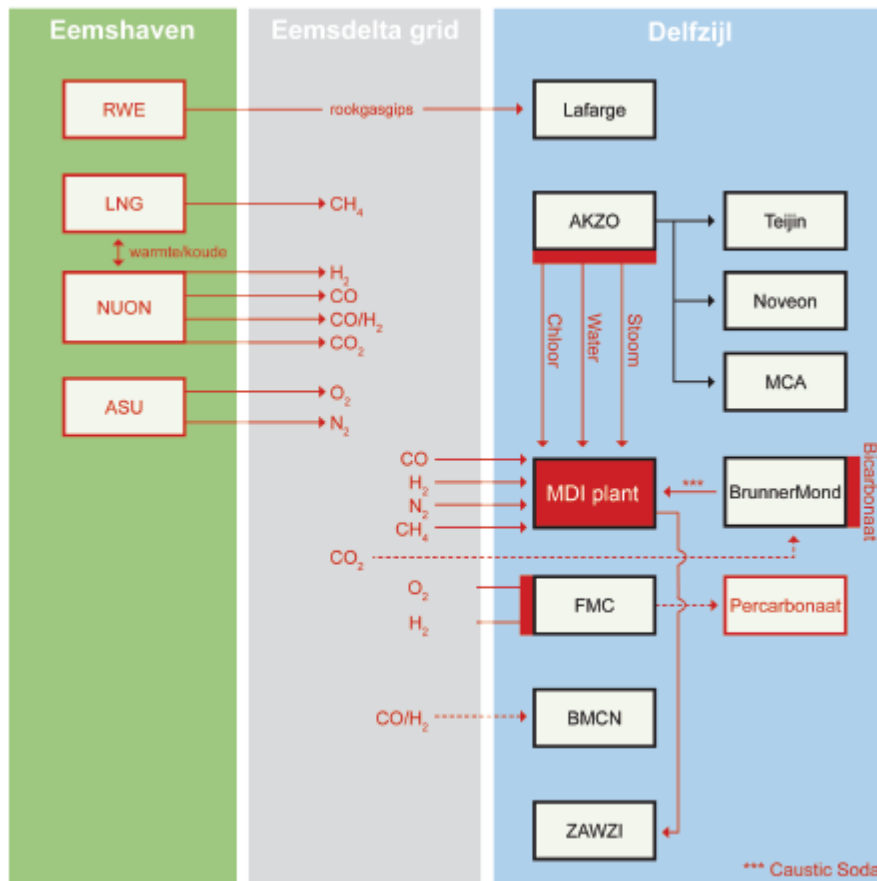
Eemshaven

Eemsdelta grid

Delfzijl

RWE

rockgasgips

Lafarge

LNG

$CH_4$

AKZO

Teijin

warmte/koude

NUON

$H_2$

CO

$CO/H_2$

$CO_2$

Noveon

Chloor

Water

Stoom

MCA

ASU

$O_2$

$N_2$

CO

$H_2$

$N_2$

$CH_4$

MDI plant

***

BrunnerMond

Bicarbonaat

$CO_2$

$O_2$

$H_2$

FMC

Percarbonaat

$CO/H_2$

BMCN

ZAWZI

*** Caustic Soda